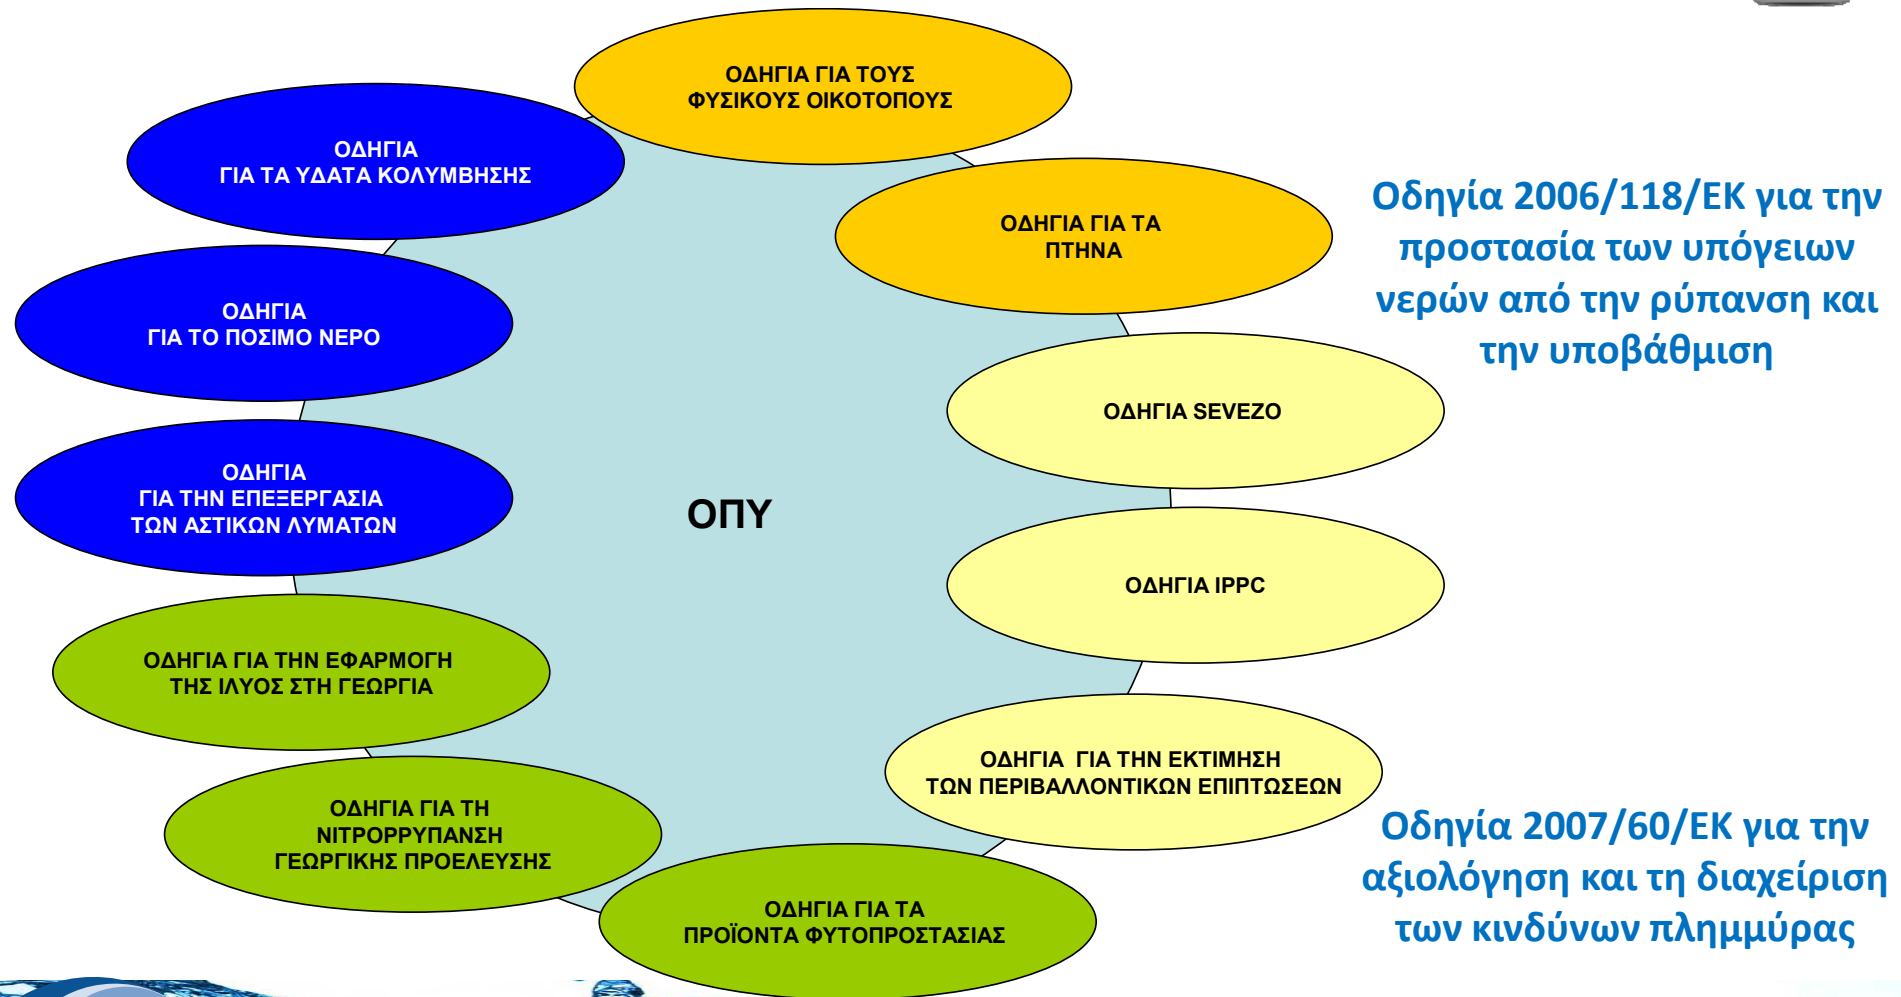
ΟΔΗΓΙΑ ΓΙΑ ΤΟΥΣ ΦΥΣΙΚΟΥΣ ΟΙΚΟΤΟΠΟΥΣ

ΟΔΗΓΙΑ ΓΙΑ ΤΑ ΥΔΑΤΑ ΚΟΛΥΜΒΗΣΗΣ

ΟΔΗΓΙΑ ΓΙΑ ΤΑ ΠΤΗΝΑ

Οδηγία 2006/118/ΕΚ για την προστασία των υπόγειων νερών από την ρύπανση και την υποβάθμιση

ΟΔΗΓΙΑ ΓΙΑ ΤΟ ΠΟΣΙΜΟ ΝΕΡΟ

ΟΔΗΓΙΑ SEVEZO

ΟΔΗΓΙΑ ΓΙΑ ΤΗΝ ΕΠΕΞΕΡΓΑΣΙΑ ΤΩΝ ΑΣΤΙΚΩΝ ΛΥΜΑΤΩΝ

ΟΠΥ

ΟΔΗΓΙΑ IPPC

ΟΔΗΓΙΑ ΓΙΑ ΤΗΝ ΕΦΑΡΜΟΓΗ ΤΗΣ ΙΛΥΟΣ ΣΤΗ ΓΕΩΡΓΙΑ

ΟΔΗΓΙΑ ΓΙΑ ΤΗΝ ΕΚΤΙΜΗΣΗ ΤΩΝ ΠΕΡΙΒΑΛΛΟΝΤΙΚΩΝ ΕΠΙΠΤΩΣΕΩΝ

ΟΔΗΓΙΑ ΓΙΑ ΤΗ ΝΙΤΡΟΡΡΥΠΑΝΣΗ ΓΕΩΡΓΙΚΗΣ ΠΡΟΕΛΕΥΣΗΣ

Οδηγία 2007/60/ΕΚ για την αξιολόγηση και τη διαχείριση των κινδύνων πλημμύρας

ΟΔΗΓΙΑ ΓΙΑ ΤΑ ΠΡΟΪΟΝΤΑ ΦΥΤΟΠΡΟΣΤΑΣΙΑΣ